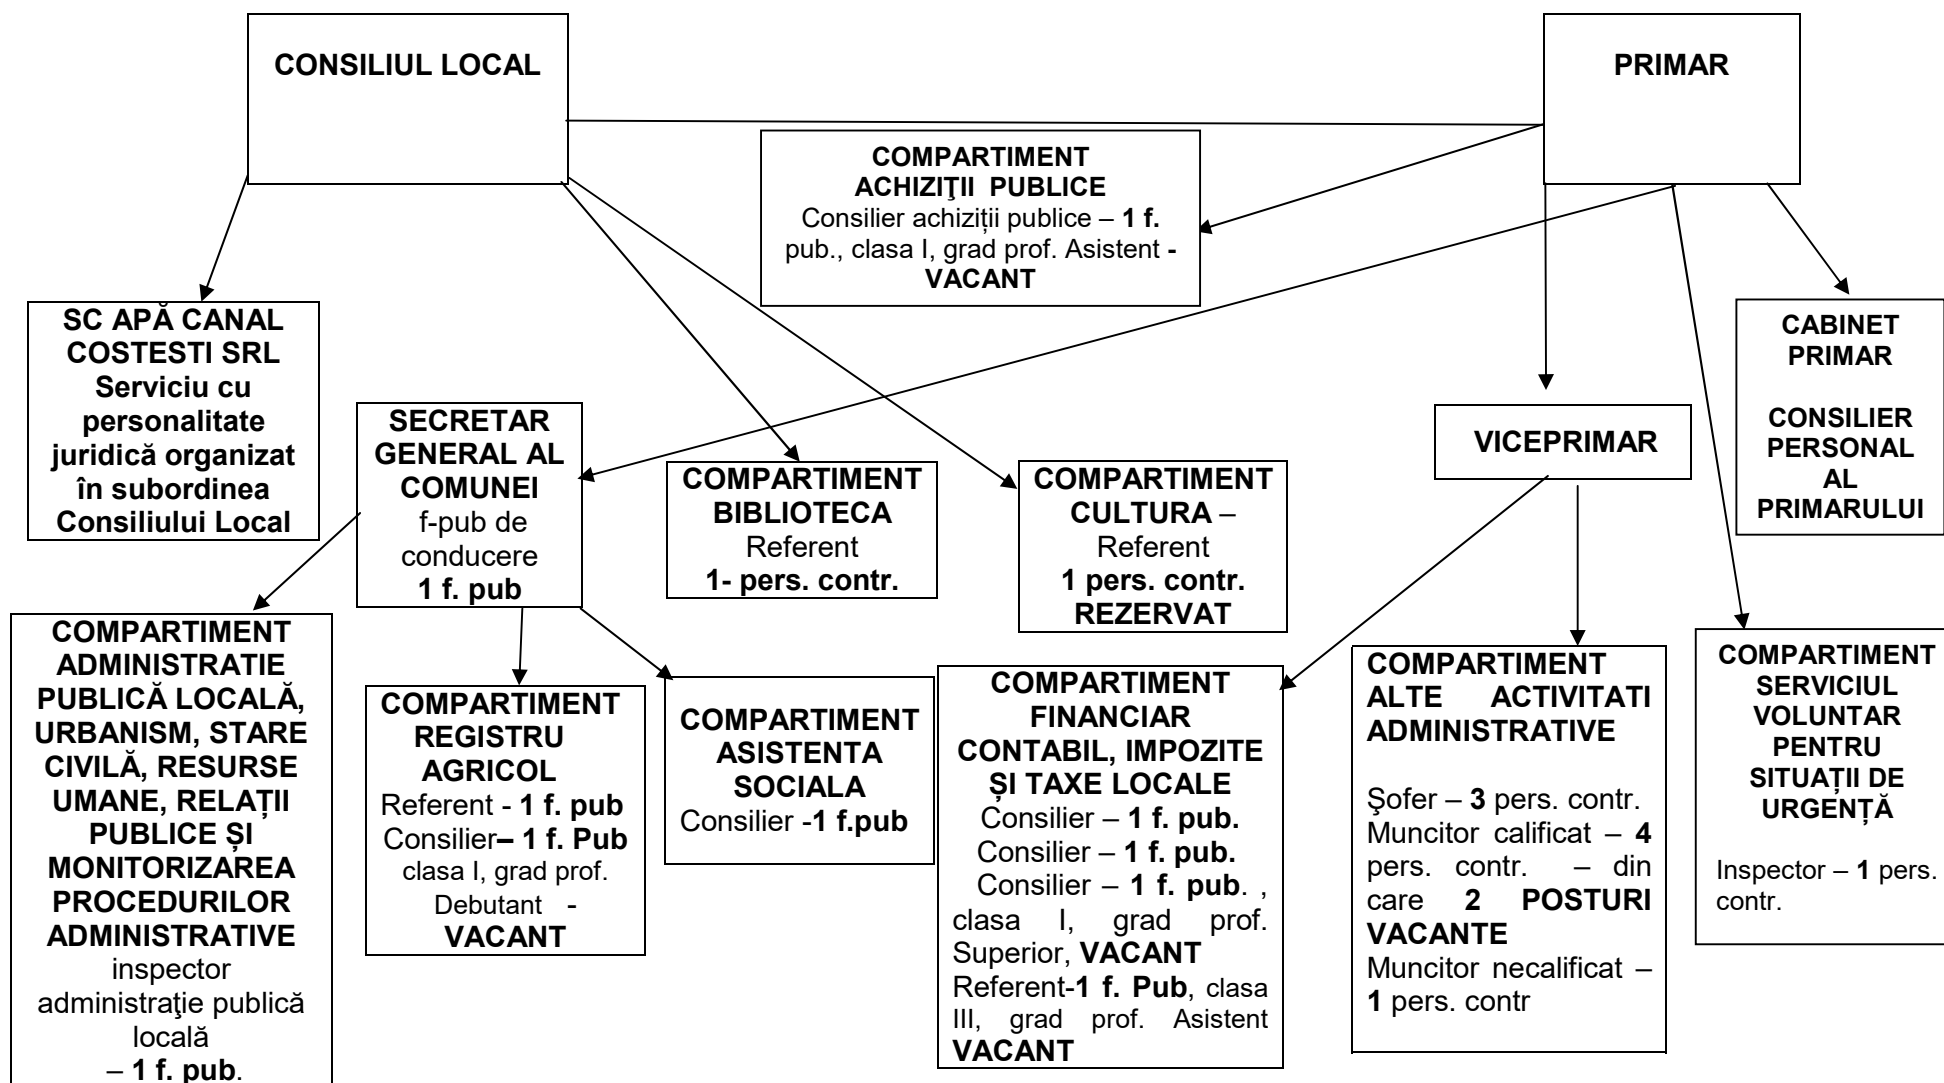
CONSILIUL LOCAL

PRIMAR

COMPARTIMENT ACHIZIŢII PUBLICE
Consilier achiziții publice – 1 f. pub., clasa I, grad prof. Asistent - VACANT

SC APĂ CANAL COSTESTI SRL
Serviciu cu personalitate juridică organizat în subordinea Consiliului Local

SECRETAR GENERAL AL COMUNEI
f-pub de conducere
1 f. pub

COMPARTIMENT BIBLIOTECA
Referent
1- pers. contr.

COMPARTIMENT CULTURA – Referent
1 pers. contr.
REZERVAT

VICEPRIMAR

CABINET PRIMAR

CONSILIER PERSONAL AL PRIMARULUI

COMPARTIMENT ADMINISTRATIE PUBLICĂ LOCALĂ, URBANISM, STARE CIVILĂ, RESURSE UMANE, RELAȚII PUBLICE ȘI MONITORIZAREA PROCEDURILOR ADMINISTRATIVE
inspector administraţie publică locală
– 1 f. pub.

COMPARTIMENT REGISTRU AGRICOL
Referent - 1 f. pub
Consilier– 1 f. Pub clasa I, grad prof. Debutant - VACANT

COMPARTIMENT ASISTENTA SOCIALA
Consilier -1 f.pub

COMPARTIMENT FINANCIAR CONTABIL, IMPOZITE ȘI TAXE LOCALE
Consilier – 1 f. pub.
Consilier – 1 f. pub.
Consilier – 1 f. pub. , clasa I, grad prof. Superior, VACANT
Referent-1 f. Pub, clasa III, grad prof. Asistent VACANT

COMPARTIMENT ALTE ACTIVITATI ADMINISTRATIVE
Şofer – 3 pers. contr.
Muncitor calificat – 4 pers. contr. – din care 2 POSTURI VACANTE
Muncitor necalificat – 1 pers. contr

COMPARTIMENT SERVICIUL VOLUNTAR PENTRU SITUAȚII DE URGENȚĂ
Inspector – 1 pers. contr.